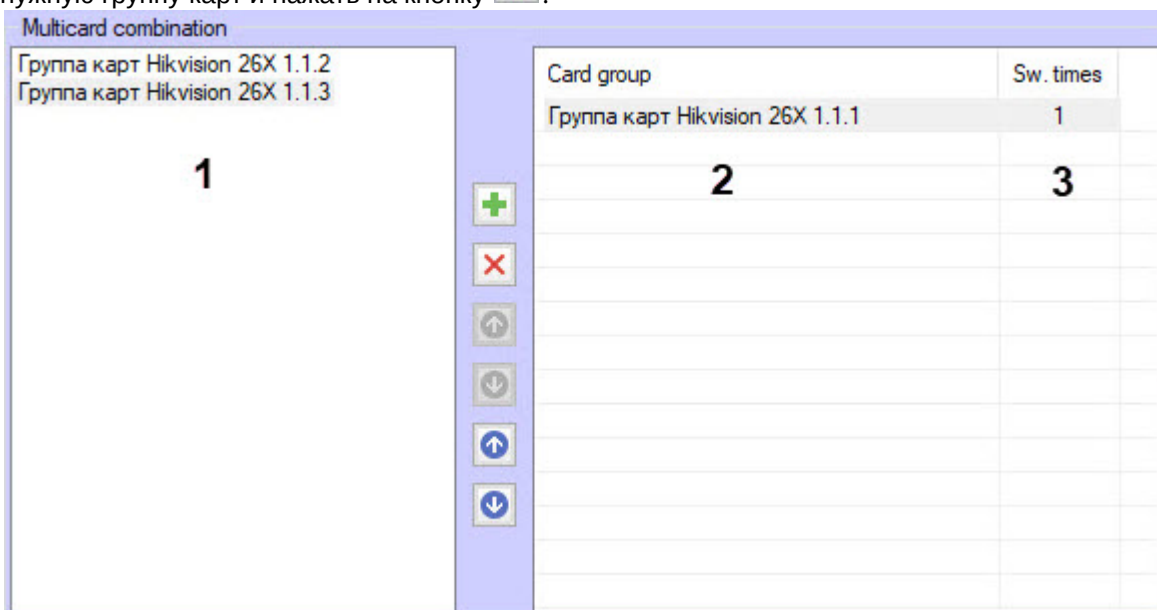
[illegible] группу карт и нажать на кнопку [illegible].

Multicard combination

Группа карт Hikvision 26X 1.1.2
Группа карт Hikvision 26X 1.1.3

1

| Card group | Sw. times |
|---|---|
| Группа карт Hikvision 26X 1.1.1 | 1 |

2

3